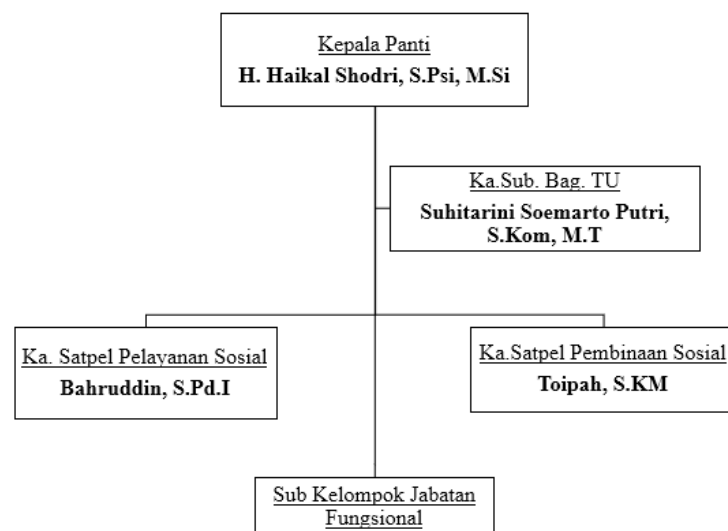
Kepala Panti
H. Haikal Shodri, S.Psi, M.Si

Ka.Sub. Bag. TU
Suhitarini Soemarto Putri, S.Kom, M.T

Ka. Satpel Pelayanan Sosial
Bahruddin, S.Pd.I

Ka.Satpel Pembinaan Sosial
Toipah, S.KM

Sub Kelompok Jabatan Fungsional